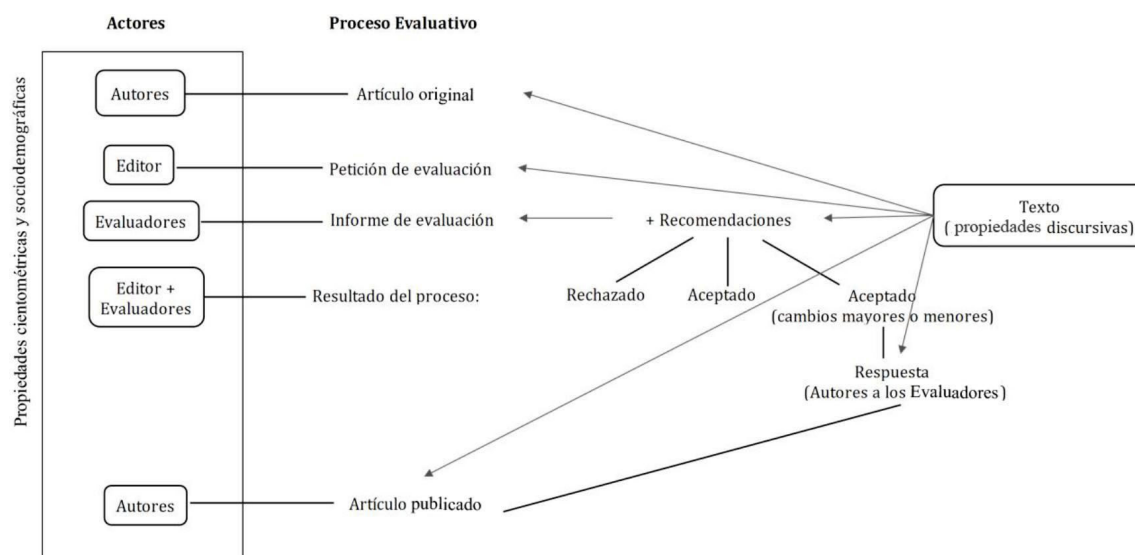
Actores

Proceso Evaluativo

Propiedades cientométricas y sociodemográficas

Autores

Artículo original

Editor

Petición de evaluación

Evaluadores

Informe de evaluación

+ Recomendaciones

Texto
( propiedades discursivas)

Editor +
Evaluadores

Resultado del proceso:

Rechazado

Aceptado

Aceptado
(cambios mayores o menores)

Respuesta
(Autores a los Evaluadores)

Autores

Artículo publicado